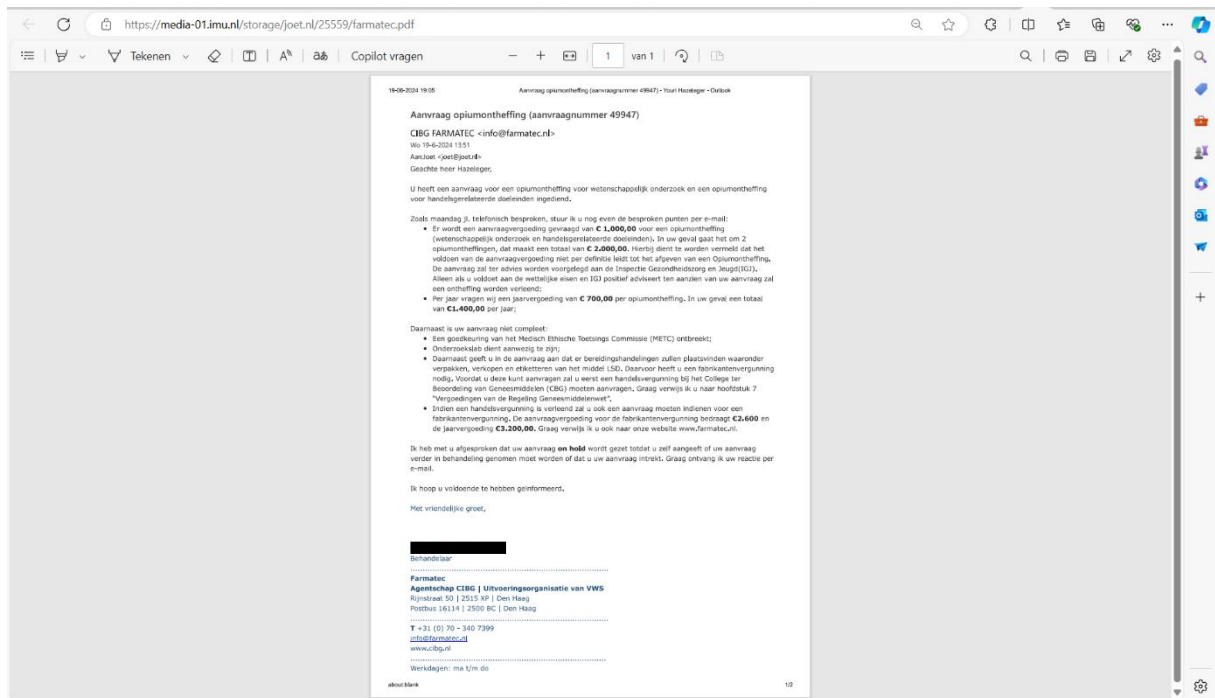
https://media-01.imu.nl/storage/joet.nl/25559/farmatec.pdf

Tekenen | Copilot vragen | 1 | van 1

19-06-2024 19:05 Aanvraag opiumontheffing (aanvraagnummer 49947) - Youri Hazeleger - Outlook

Aanvraag opiumontheffing (aanvraagnummer 49947)

CIBG FARMATEC <info@farmatec.nl>
Wo 19-6-2024 13:51
Aan:Joet <joet@joet.nl>
Geachte heer Hazeleger,

U heeft een aanvraag voor een opiumontheffing voor wetenschappelijk onderzoek en een opiumontheffing voor handelsgerelateerde doeleinden ingediend.

Zoals maandag jl. telefonisch besproken, stuur ik u nog even de besproken punten per e-mail:

- Er wordt een aanvraagvergoeding gevraagd van € 1.000,00 voor een opiumontheffing (wetenschappelijk onderzoek en handelsgerelateerde doeleinden). In uw geval gaat het om 2 opiumontheffingen, dat maakt een totaal van € 2.000,00. Hierbij dient te worden vermeld dat het voldoen van de aanvraagvergoeding niet per definitie leidt tot het afgeven van een Opiumontheffing. De aanvraag zal ter advies worden voorgelegd aan de Inspectie Gezondheidszorg en Jeugd(IGJ). Alleen als u voldoet aan de wettelijke eisen en IGJ positief adviseert ten aanzien van uw aanvraag zal een ontheffing worden verleend;
- Per jaar vragen wij een jaarvergoeding van € 700,00 per opiumontheffing. In uw geval een totaal van €1.400,00 per jaar;

Daarnaast is uw aanvraag niet compleet:

- Een goedkeuring van het Medisch Ethische Toetsings Commissie (METC) ontbreekt;
- Onderzoekslab dient aanwezig te zijn;
- Daarnaast geeft u in de aanvraag aan dat er bereidingshandelingen zullen plaatsvinden waaronder verpakken, verkopen en etiketteren van het middel LSD. Daarvoor heeft u een fabrikantenvergunning nodig. Voordat u deze kunt aanvragen zal u eerst een handelsvergunning bij het College ter Beoordeling van Geneesmiddelen (CBG) moeten aanvragen. Graag verwijs ik u naar hoofdstuk 7 "Vergoedingen van de Regeling Geneesmiddelenwet".
- Indien een handelsvergunning is verleend zal u ook een aanvraag moeten indienen voor een fabrikantenvergunning. De aanvraagvergoeding voor de fabrikantenvergunning bedraagt €2.600 en de jaarvergoeding €3.200,00. Graag verwijs ik u ook naar onze website www.farmatec.nl.

Ik heb met u afgesproken dat uw aanvraag on hold wordt gezet totdat u zelf aangeeft of uw aanvraag verder in behandeling genomen moet worden of dat u uw aanvraag intrekt. Graag ontvang ik uw reactie per e-mail.

Ik hoop u voldoende te hebben geïnformeerd.

Met vriendelijke groet,

Behandelaar

Farmatec
Agentschap CIBG | Uitvoeringsorganisatie van VWS
Rijnstraat 50 | 2515 XP | Den Haag
Postbus 16114 | 2500 BC | Den Haag

T +31 (0) 70 - 340 7399
info@farmatec.nl
www.cibg.nl

Werkdagen: ma t/m do

about:blank 1/2